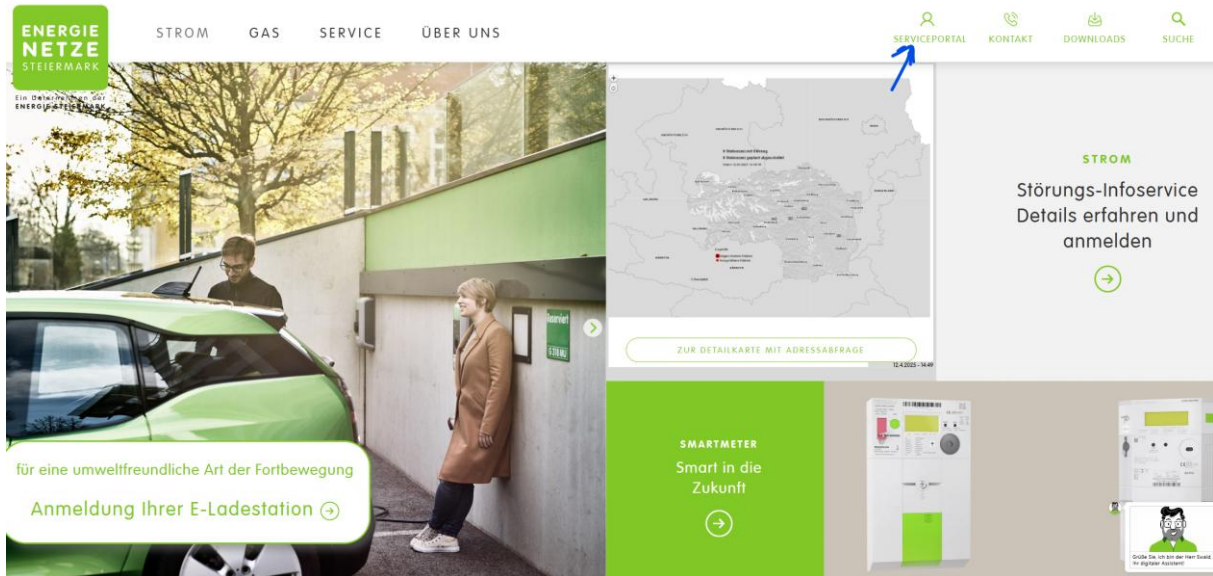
ENERGIE NETZE STEIERMARK

Ein Unternehmen der ENERGIE STEIERMARK

STROM GAS SERVICE ÜBER UNS

SERVICEPORTAL KONTAKT DOWNLOADS SUCHE

Reserviert

ZUR DETAILKARTE MIT ADRESSABFRAGE

12.4.2023 - 14:49

STROM

Störungs-Infoservice Details erfahren und anmelden

für eine umweltfreundliche Art der Fortbewegung

Anmeldung Ihrer E-Ladestation

SMARTMETER

Smart in die Zukunft

Grüß Sie, ich bin der Herr Ewald, Ihr digitaler Assistent!